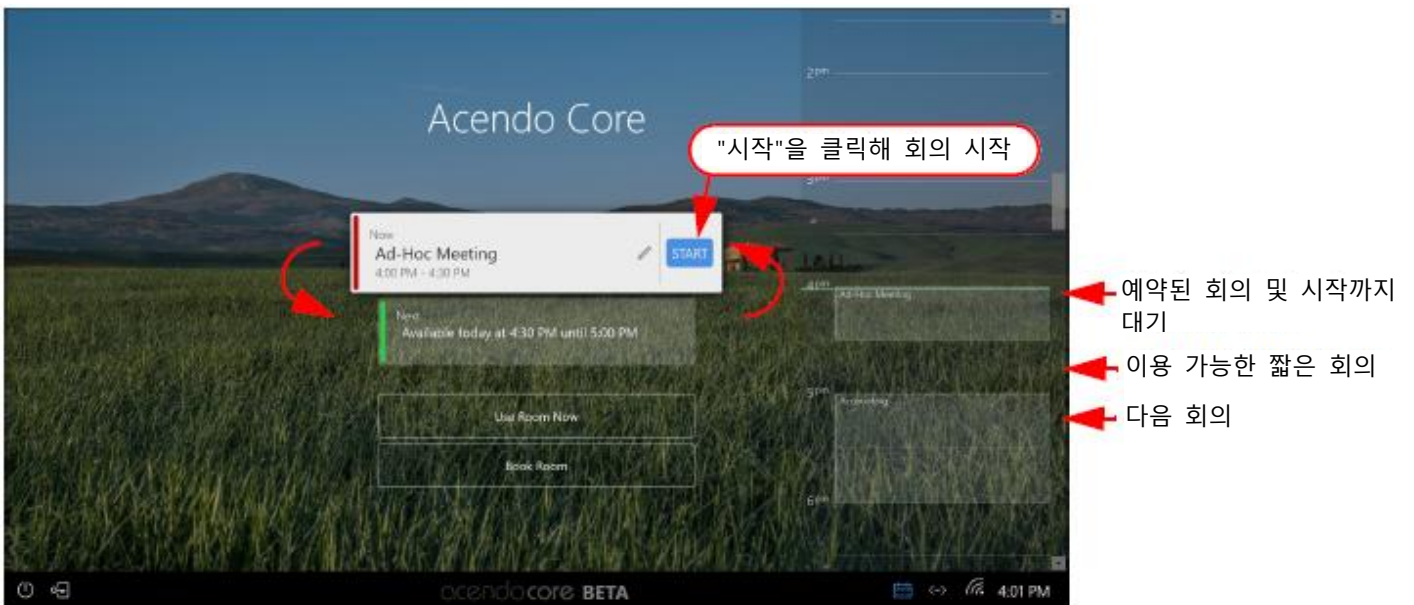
Acendo Core

"시작"을 클릭해 회의 시작

Now
Ad-Hoc Meeting
4:00 PM - 4:30 PM
START

Next
Available today at 4:30 PM until 5:00 PM

Use Room Now

Book Room

2pm
3pm
4pm
Ad-Hoc Meeting
5pm
Accounting
6pm

예약된 회의 및 시작까지 대기

이용 가능한 짧은 회의

다음 회의

acendocore BETA

4:01 PM